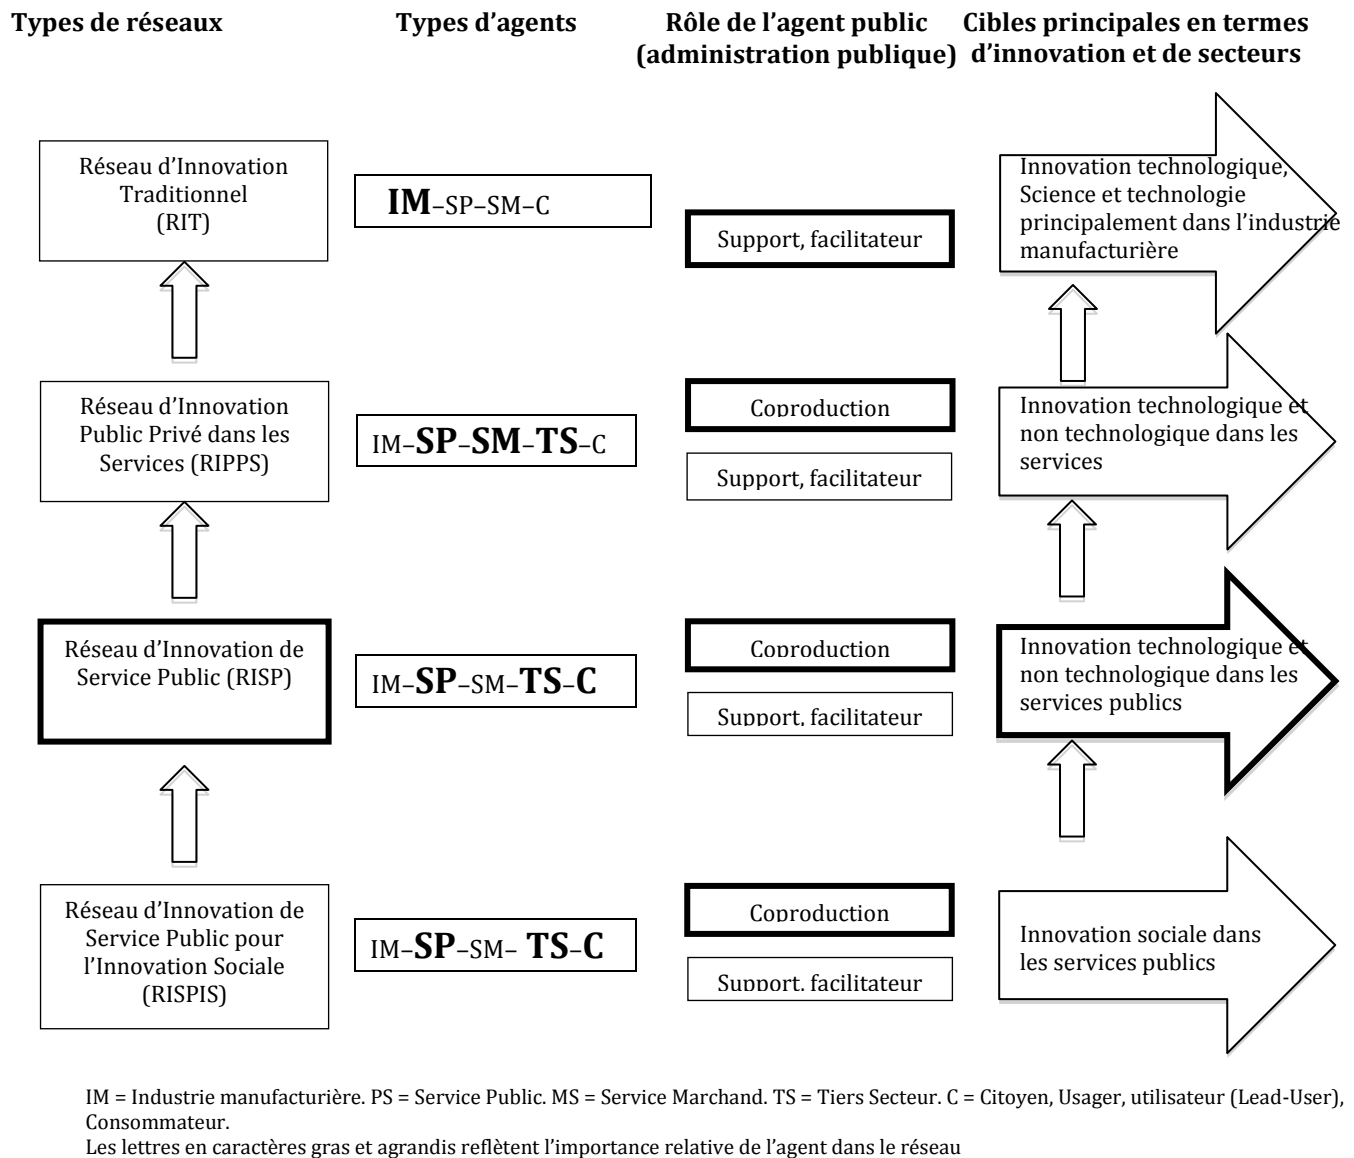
**Types de réseaux** **Types d'agents** **Rôle de l'agent public (administration publique)** **Cibles principales en termes d'innovation et de secteurs**

Réseau d'Innovation Traditionnel (RIT)

**IM**–SP–SM–C

Support, facilitateur

Innovation technologique, Science et technologie principalement dans l'industrie manufacturière

Réseau d'Innovation Public Privé dans les Services (RIPPS)

IM–**SP**–**SM**–**TS**–C

Coproduction

Support, facilitateur

Innovation technologique et non technologique dans les services

Réseau d'Innovation de Service Public (RISP)

IM–**SP**–SM–**TS**–**C**

Coproduction

Support, facilitateur

Innovation technologique et non technologique dans les services publics

Réseau d'Innovation de Service Public pour l'Innovation Sociale (RISPIS)

IM–**SP**–SM– **TS**–**C**

Coproduction

Support, facilitateur

Innovation sociale dans les services publics

IM = Industrie manufacturière. PS = Service Public. MS = Service Marchand. TS = Tiers Secteur. C = Citoyen, Usager, utilisateur (Lead-User), Consommateur.
Les lettres en caractères gras et agrandis reflètent l'importance relative de l'agent dans le réseau